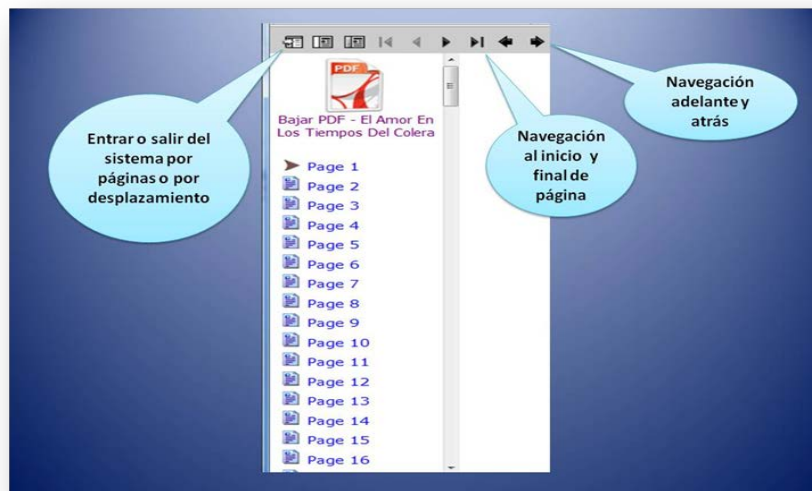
PDF

Bajar PDF - El Amor En Los Tiempos Del Colera

Page 1
Page 2
Page 3
Page 4
Page 5
Page 6
Page 7
Page 8
Page 9
Page 10
Page 11
Page 12
Page 13
Page 14
Page 15
Page 16

Entrar o salir del sistema por páginas o por desplazamiento

Navegación al inicio y final de página

Navegación adelante y atrás